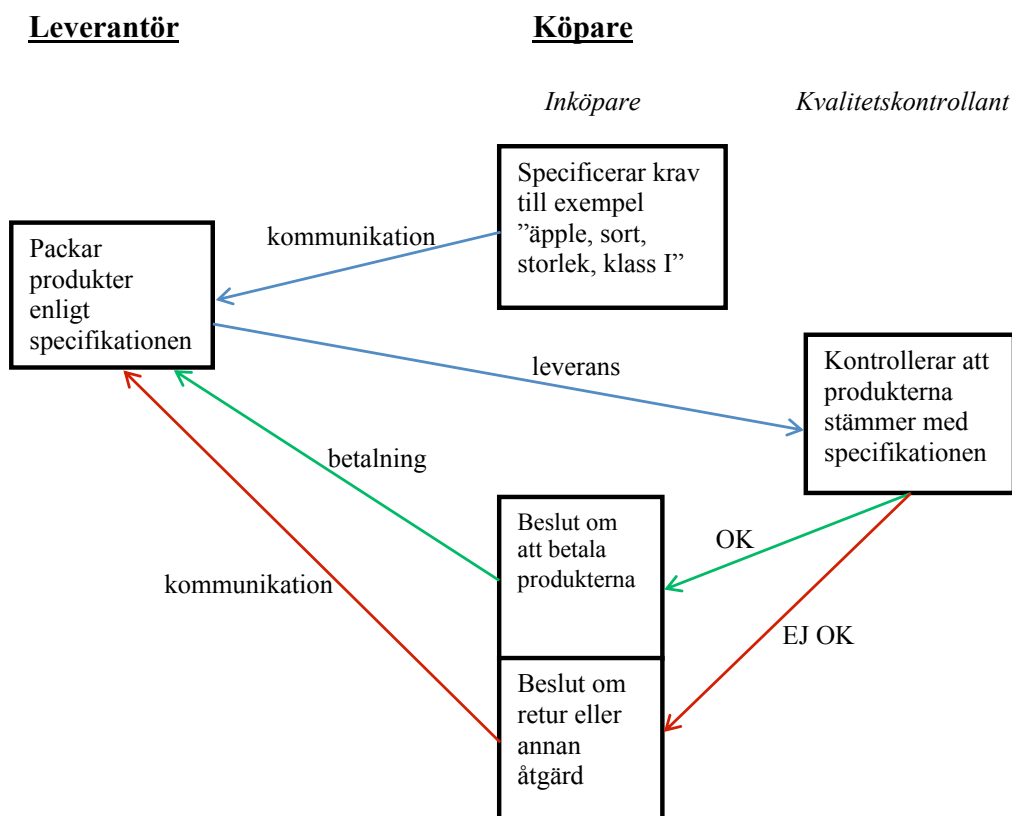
Leverantör

Köpare

Inköpare

Kvalitetskontrollant

Specificerar krav till exempel ”äpple, sort, storlek, klass I”

kommunikation

Packar produkter enligt specifikationen

leverans

Kontrollerar att produkterna stämmer med specifikationen

betalning

Beslut om att betala produkterna

OK

kommunikation

EJ OK

Beslut om retur eller annan åtgärd